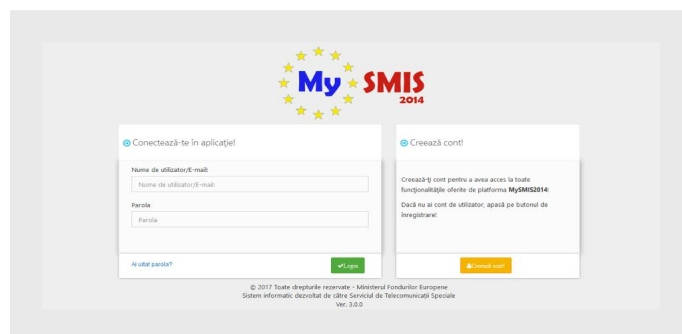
My SMIS 2014

Conectează-te în aplicație!

Nume de utilizator/E-mail:
Nume de utilizator/E-mail

Parola
Parola

Ai uitat parola?

Logon

Creează cont!

Creează-ți cont pentru a avea acces la toate funcționalitățile oferite de platforma **MySMIS2014**!

Dacă nu ai cont de utilizator, apasă pe butonul de înregistrare!

Creează cont!

© 2017 Toate drepturile rezervate - Ministerul Fondurilor Europene
Sistem informatic dezvoltat de către Serviciul de Telecomunicații Speciale
Ver. 3.0.0